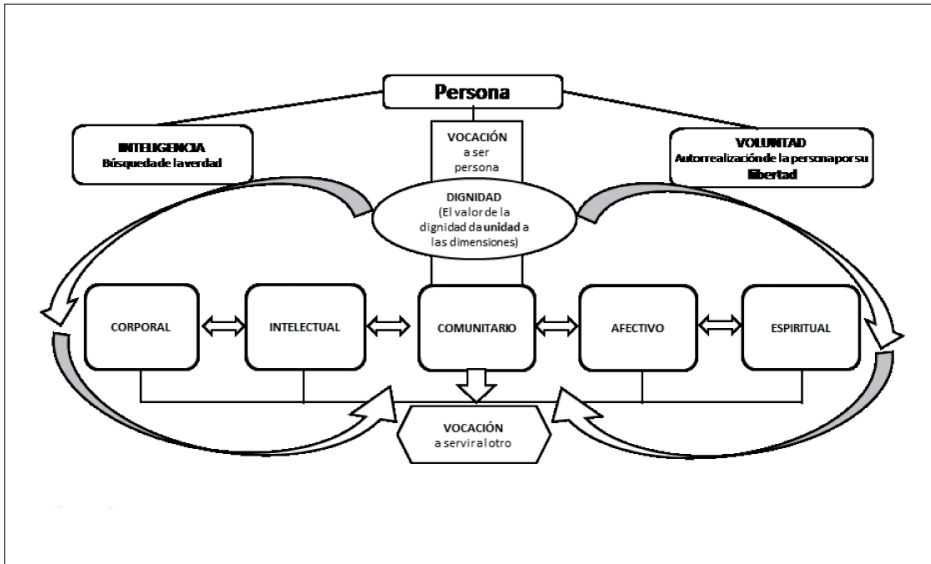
Persona

INTELIGENCIA
Búsqueda de la verdad

VOCACIÓN
a ser persona

VOLUNTAD
Autorrealización de la persona por su libertad

DIGNIDAD
(El valor de la dignidad da unidad a las dimensiones)

CORPORAL

INTELECTUAL

COMUNITARIO

AFECTIVO

ESPIRITUAL

VOCACIÓN
a servir al otro